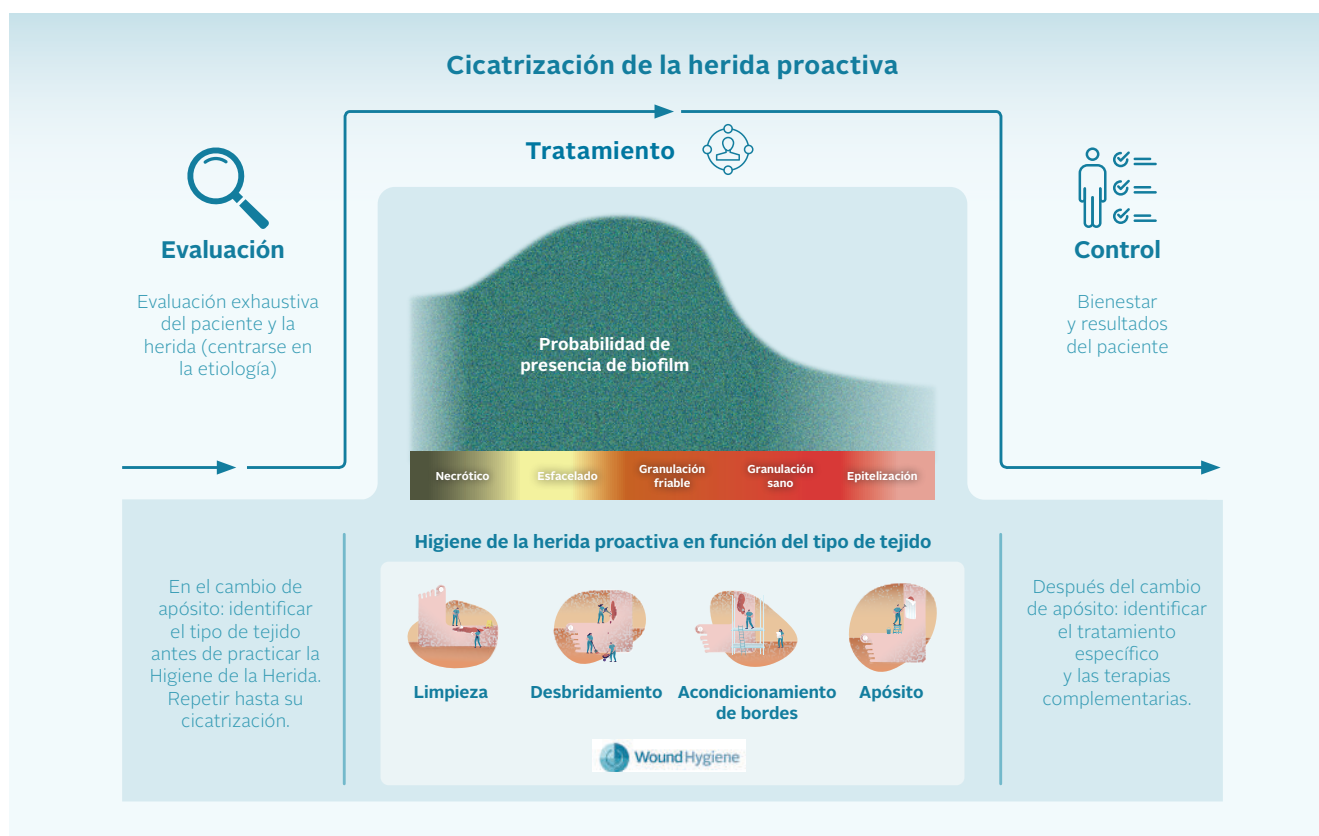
Cicatrización de la herida proactiva

Evaluación

Evaluación exhaustiva del paciente y la herida (centrarse en la etiología)

Tratamiento

Probabilidad de presencia de biofilm

Necrótico

Esfacelado

Granulación friable

Granulación sano

Epitelización

Control

Bienestar y resultados del paciente

En el cambio de apósito: identificar el tipo de tejido antes de practicar la Higiene de la Herida. Repetir hasta su cicatrización.

Higiene de la herida proactiva en función del tipo de tejido

Limpieza

Desbridamiento

Acondicionamiento de bordes

Apósito

Wound Hygiene

Después del cambio de apósito: identificar el tratamiento específico y las terapias complementarias.